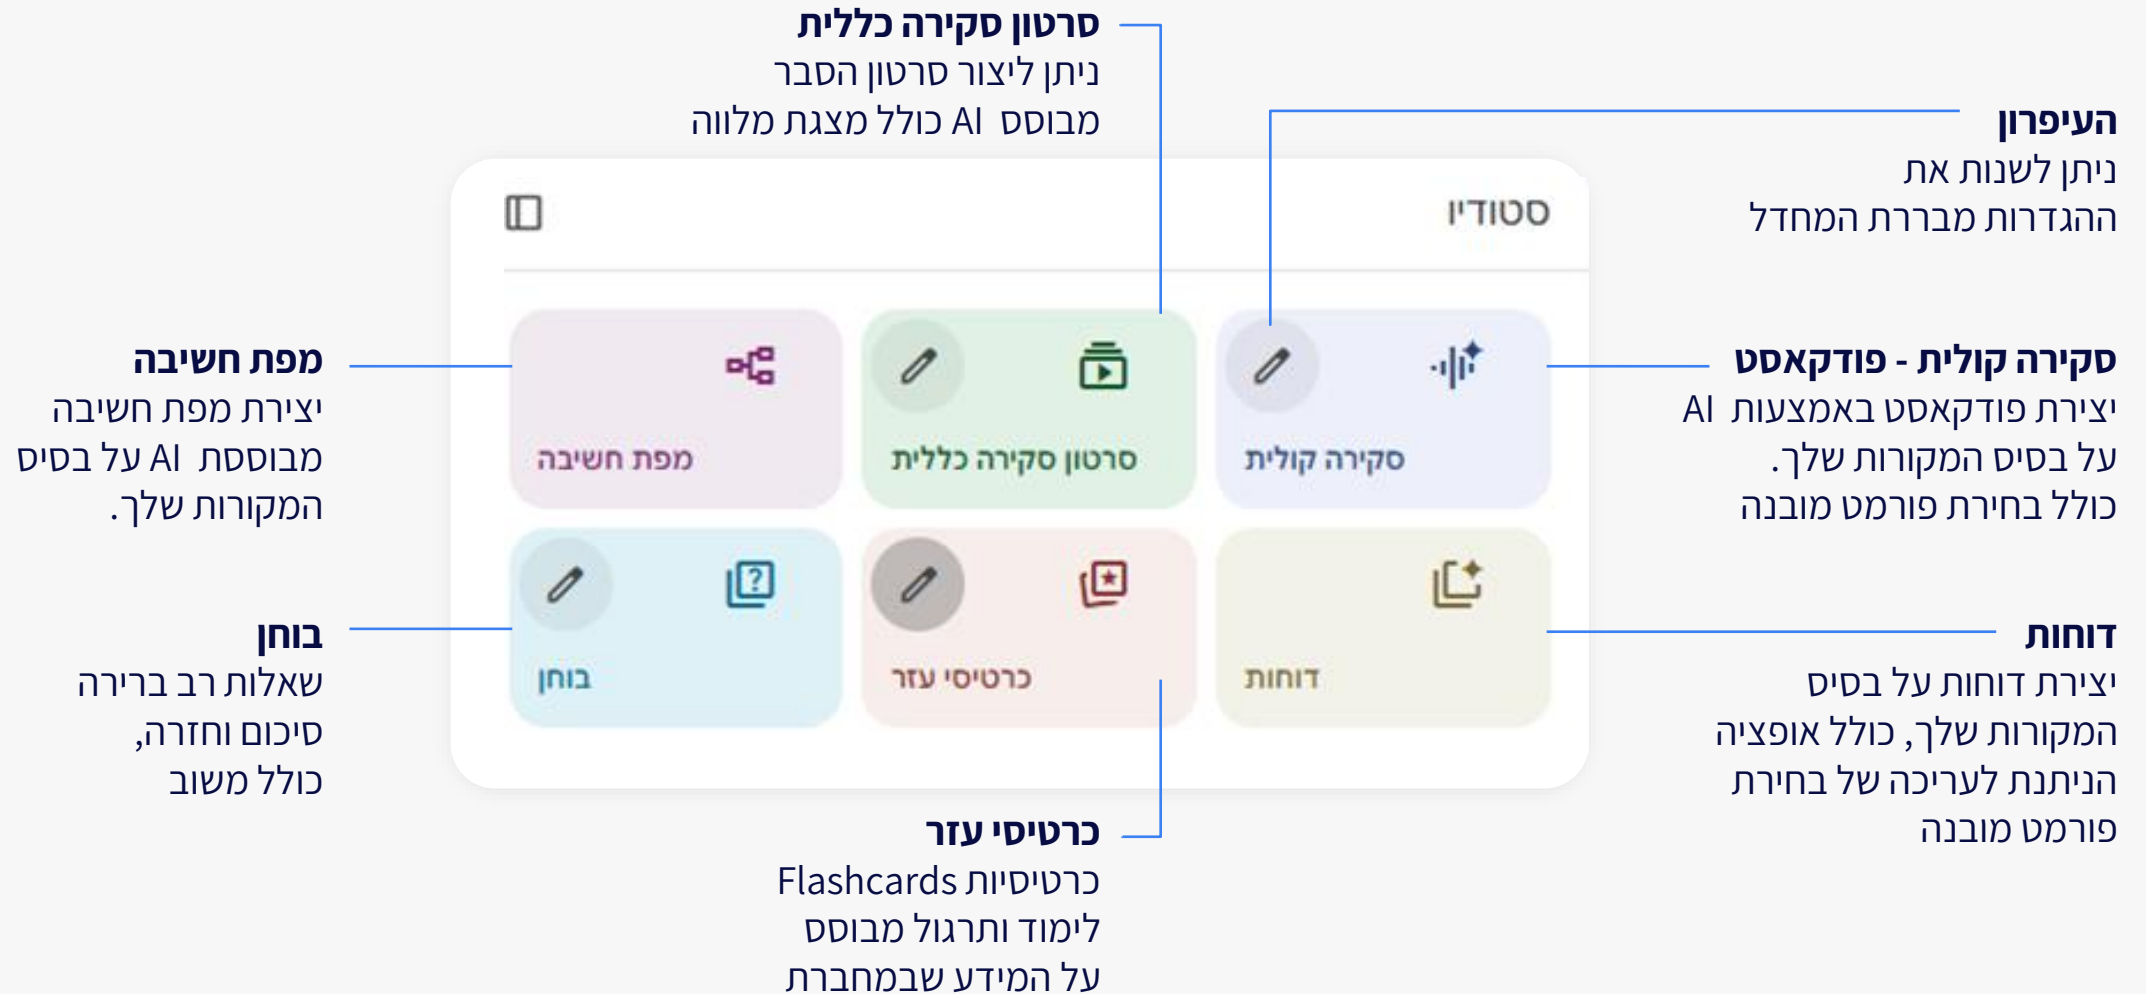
סרטון סקירה כללית
ניתן ליצור סרטון הסבר
מבוסס AI כולל מצגת מלווה

העיפרון
ניתן לשנות את
ההגדרות מברירת המחדל

סטודיו

מפת חשיבה
יצירת מפת חשיבה
מבוססת AI על בסיס
המקורות שלך.

מפת חשיבה

סרטון סקירה כללית

סקירה קולית

סקירה קולית - פודקאסט
יצירת פודקאסט באמצעות AI
על בסיס המקורות שלך.
כולל בחירת פורמט מובנה

בוחן
שאלות רב ברירה
סיכום וחזרה,
כולל משוב

בוחן

כרטיסי עזר

דוחות

דוחות
יצירת דוחות על בסיס
המקורות שלך, כולל אופציה
הניתנת לעריכה של בחירת
פורמט מובנה

כרטיסי עזר
כרטיסיות Flashcards
לימוד ותרגול מבוסס
על המידע שבמחברת